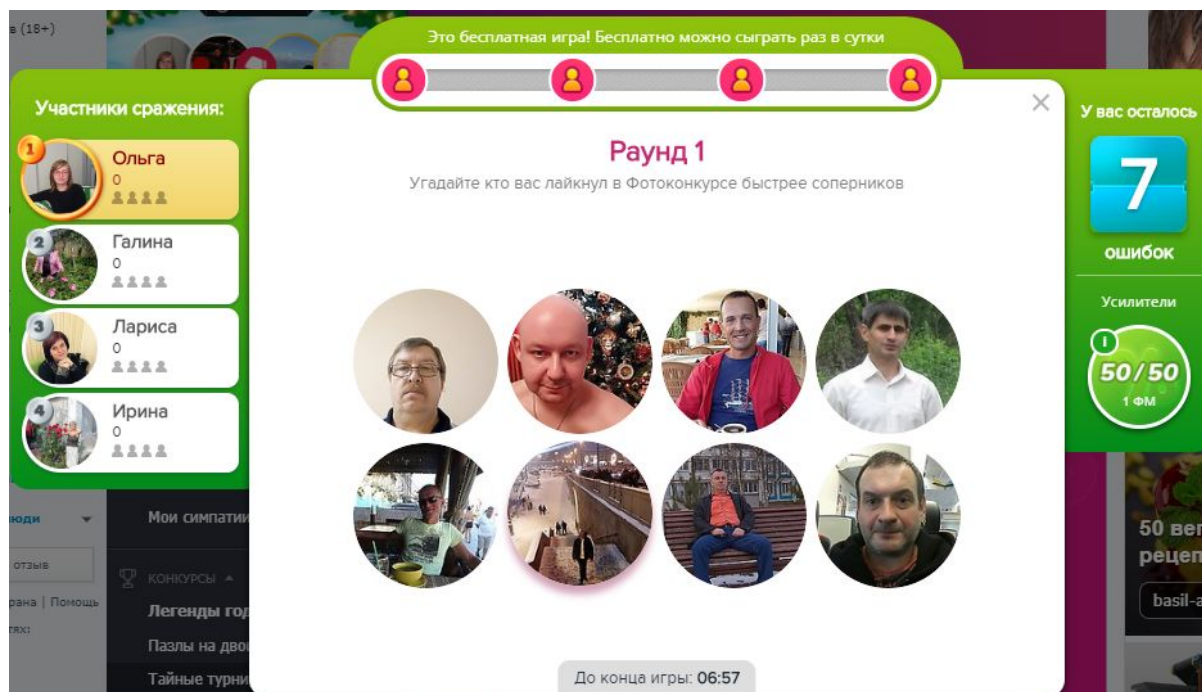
в (18+)

Это бесплатная игра! Бесплатно можно сыграть раз в сутки

Участники сражения:

1 Ольга
0

2 Галина
0

3 Лариса
0

4 Ирина
0

Раунд 1

Угадайте кто вас лайкнул в Фотоконкурсе быстрее соперников

У вас осталось

7

ошибок

Усилители

1

50/50

1 ФМ

люди

отзыв

рана | Помощь

тях:

Мои симпати

КОНКУРСЫ

Легенды год

Пазлы на дво

Тайные турни

50 вег

рецеп

basil-a

До конца игры: 06:57